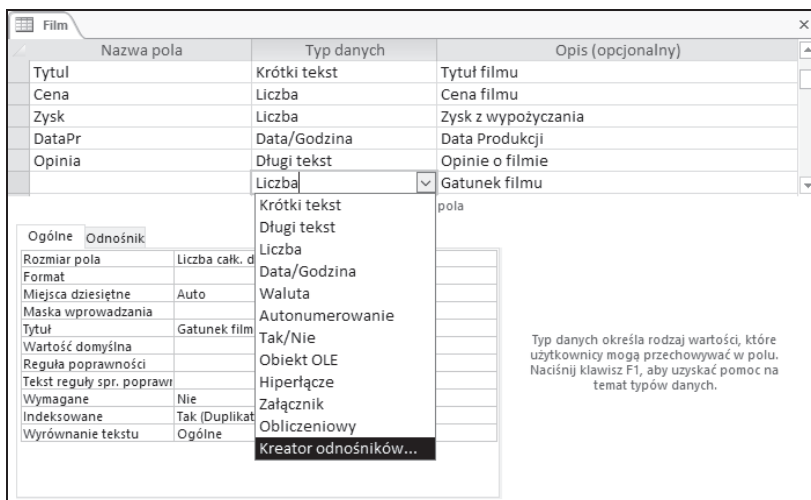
Film

| Nazwa pola | Typ danych | Opis (opcjonalny) |
|---|---|---|
| Tytul | Krótki tekst | Tytuł filmu |
| Cena | Liczba | Cena filmu |
| Zysk | Liczba | Zysk z wypożyczania |
| DataPr | Data/Godzina | Data Produkcji |
| Opinia | Długi tekst | Opinie o filmie |
| | Liczba | Gatunek filmu |

pola

Krótki tekst
Długi tekst
Liczba
Data/Godzina
Waluta
Autonumerowanie
Tak/Nie
Obiekt OLE
Hiperłącze
Załącznik
Obliczeniowy
Kreator odnośników...

Ogólne Odnośnik

| | |
|---|---|
| Rozmiar pola | Liczba całk. d |
| Format | |
| Miejsca dziesiętne | Auto |
| Maska wprowadzania | |
| Tytuł | Gatunek film |
| Wartość domyślna | |
| Reguła poprawności | |
| Tekst reguły spr. poprawn | |
| Wymagane | Nie |
| Indeksowane | Tak (Duplikat |
| Wyrównanie tekstu | Ogólne |

Typ danych określa rodzaj wartości, które użytkownicy mogą przechowywać w polu. Naciśnij klawisz F1, aby uzyskać pomoc na temat typów danych.